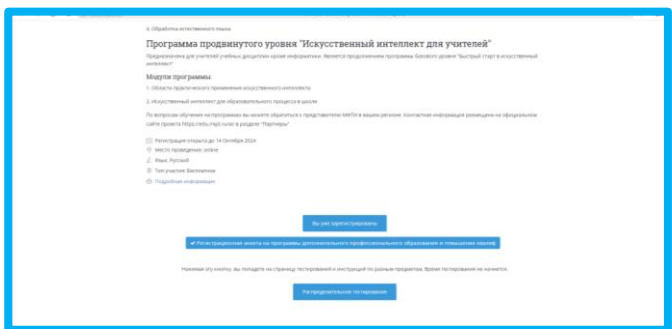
4. Обработка естественного языка

Программа продвинутого уровня "Искусственный интеллект для учителей"

Предназначена для учителей учебных дисциплин кроме информатики. Является продолжением программы базового уровня "Быстрый старт в искусственный интеллект"

Модули программы

1. Области практического применения искусственного интеллекта

2. Искусственный интеллект для образовательного процесса в школе

По вопросам обучения на программах вы можете обратиться к представителю МФТИ в вашем регионе. Контактная информация размещена на официальном сайте проекта https://edu.mipt.ru/ai в разделе "Партнеры"

Регистрация открыта до 14 Октября 2024

Место проведения: online

Язык: Русский

Тип участия: Бесплатное

Подробная информация

Вы уже зарегистрированы

✔ Регистрационная анкета на программы дополнительного профессионального образования и повышения квалиф

Нажимая эту кнопку, вы попадете на страницу тестирования и инструкций по разным предметам. Время тестирования не начнется.

Распределительное тестирование